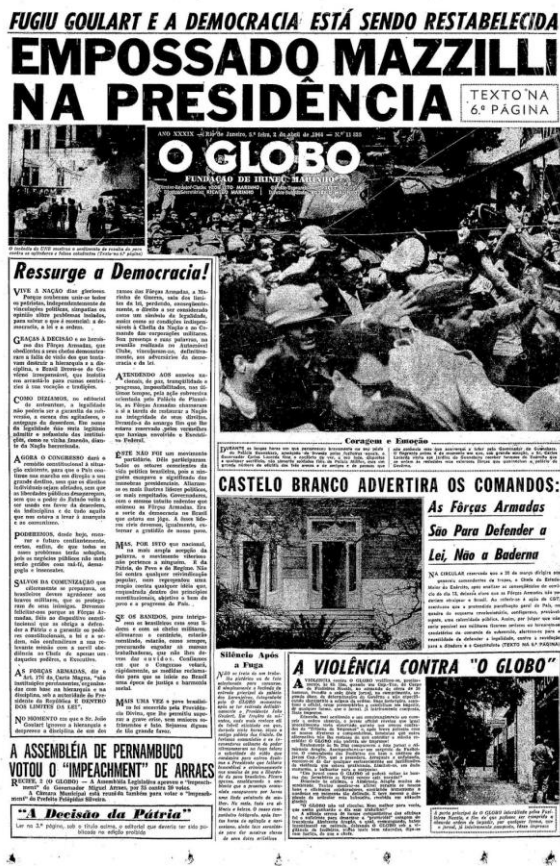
FUGIU GOULART E A DEMOCRACIA ESTÁ SENDO RESTABELECIDA

EMPOSSADO MAZZILLI NA PRESIDÊNCIA

TEXTO NA 6ª PÁGINA

ANO XXXIX — Rio de Janeiro, 2ª feira, 2 de abril de 1964 — Nº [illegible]

O GLOBO

FUNDAÇÃO DE IRINEU MARINHO

O incêndio da UNE mostra o ardimento da revolta do povo contra os agitadores e falsos estudantes (Texto na 6ª página)

Ressurge a Democracia!

VIVE A NAÇÃO dias gloriosos. Porque souberam unir-se todos os patriotas, independentemente de vinculações políticas, simpatias ou opinião sôbre problemas isolados, para salvar o que é essencial: a democracia, a lei e a ordem.

GRAÇAS À DECISÃO e ao heroísmo das Fôrças Armadas, que obedientes a seus chefes demonstraram a falta de visão dos que tentavam destruir a hierarquia e a disciplina, o Brasil livrou-se do Govêrno irresponsável, que insistia em arrastá-lo para rumos contrários à sua vocação e tradições.

COMO DIZÍAMOS, no editorial de anteontem, a legalidade não poderia ser a garantia da subversão, a escora dos agitadores, o anteparo da desordem. Em nome da legalidade não seria legítimo admitir o assassínio das instituições, como se vinha fazendo, diante da Nação horrorizada.

AGORA O CONGRESSO dará o remédio constitucional à situação existente, para que o País continue sua marcha em direção a seu grande destino, sem que os direitos individuais sejam afetados, sem que as liberdades públicas desapareçam, sem que o poder do Estado volte a ser usado em favor da desordem, da indisciplina e de tudo aquilo que nos estava a levar à anarquia e ao comunismo.

PODEREMOS, desde hoje, encarar o futuro confiantemente, certos, enfim, de que todos os nossos problemas terão soluções, pois os negócios públicos não mais serão geridos com má-fé, demagogia e insensatez.

SALVOS DA COMUNIZAÇÃO que celeremente se preparava, os brasileiros devem agradecer aos bravos militares, que os protegeram de seus inimigos. Devemos felicitar-nos porque as Fôrças Armadas, fiéis ao dispositivo constitucional que as obriga a defender a Pátria e a garantir os poderes constitucionais, a lei e a ordem, não confundiram a sua relevante missão com a servil obediência ao Chefe de apenas um daqueles poderes, o Executivo.

AS FÔRÇAS ARMADAS, diz o Art. 176 da Carta Magna, "são instituições permanentes, organizadas com base na hierarquia e na disciplina, sob a autoridade do Presidente da República E DENTRO DOS LIMITES DA LEI".

NO MOMENTO em que o Sr. João Goulart ignorou a hierarquia e desprezou a disciplina de um dos ramos das Fôrças Armadas, a Marinha de Guerra, saiu dos limites da lei, perdendo, conseqüentemente, o direito a ser considerado como um símbolo da legalidade, assim como as condições indispensáveis à Chefia da Nação e ao Comando das corporações militares. Sua presença e suas palavras, na reunião realizada no Automóvel Clube, vincularam-no, definitivamente, aos adversários da democracia e da lei.

ATENDENDO AOS anseios nacionais, de paz, tranqüilidade e progresso, impossibilitados, nos últimos tempos, pela ação subversiva orientada pelo Palácio do Planalto, as Fôrças Armadas chamaram a si a tarefa de restaurar a Nação na integridade de seus direitos, livrando-a do amargo fim que lhe estava reservado pelos vermelhos que haviam envolvido o Executivo Federal.

ESTE NÃO FOI um movimento partidário. Dêle participaram todos os setores conscientes da vida política brasileira, pois a ninguém escapava o significado das manobras presidenciais. Aliaram-se os mais ilustres líderes políticos, os mais respeitados Governadores, com o mesmo intuito redentor que animou as Fôrças Armadas. Era a sorte da democracia no Brasil que estava em jôgo. A êsses líderes civis devemos, igualmente, externar a gratidão de nosso povo.

MAS, POR ISTO que nacional, na mais ampla acepção da palavra, o movimento vitorioso não pertence a ninguém. É da Pátria, do Povo e do Regime. Não foi contra qualquer reivindicação popular, contra qualquer idéia que, enquadrada dentro dos princípios constitucionais, objetive o bem do povo e o progresso do País.

SE OS BANDIDOS, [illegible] que se beneficiavam com a desordem e com as idéias subversivas ultimamente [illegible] contra o regime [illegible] nosso povo, pode-se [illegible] nos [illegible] trabalhadores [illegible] do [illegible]

MAIS UMA VEZ o povo brasileiro foi socorrido pela Providência Divina, que lhe permitiu superar a grave crise, sem maiores sofrimentos e lutas. Sejamos dignos de tão grande favor.

Coragem e Emoção

DURANTE as longas horas em que permaneceu bloqueado no seu palácio, o Governador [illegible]

CASTELO BRANCO ADVERTIRA OS COMANDOS: As Fôrças Armadas São Para Defender a Lei, Não a Baderna

NA CIRCULAR reservada que a 20 de março dirigiu aos generais comandantes de tropa, o Chefe do Estado-Maior do Exército, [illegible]

Silêncio Após a Fuga

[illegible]

A VIOLÊNCIA CONTRA "O GLOBO"

A VIOLÊNCIA contra O GLOBO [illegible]

A ASSEMBLÉIA DE PERNAMBUCO VOTOU O "IMPEACHMENT" DE ARRAES

RECIFE, 1 (O GLOBO) — A Assembléia Legislativa aprovou o "impeachment" do Governador Miguel Arraes, por 55 contra 20 votos. A Câmara Municipal está reunida também para votar o "impeachment" do Prefeito Pelópidas Silveira.

"A Decisão da Pátria"

Ler na 2ª página, sob o título acima, o editorial que deveria ter sido publicado na edição anterior.

A porta principal de O GLOBO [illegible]